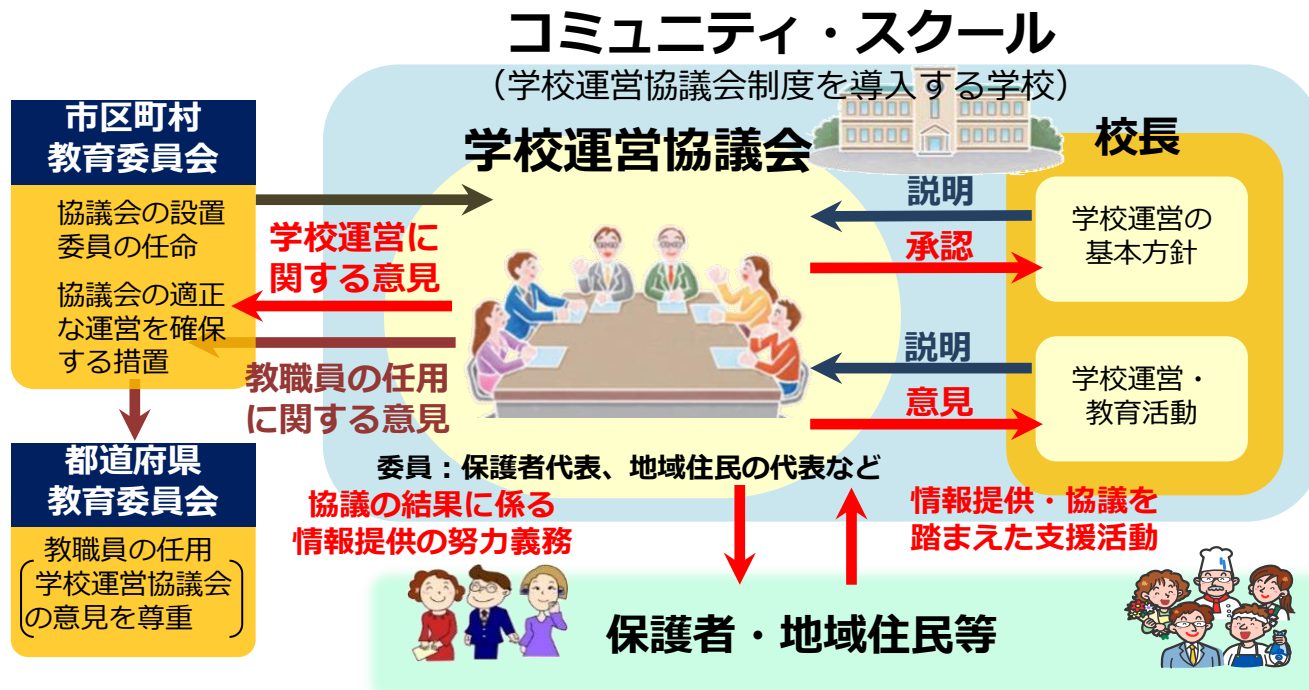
コミュニティ・スクール
（学校運営協議会制度を導入する学校）

市区町村
教育委員会

協議会の設置
委員の任命

協議会の適正な運営を確保する措置

都道府県
教育委員会

教職員の任用
（学校運営協議会の意見を尊重）

学校運営協議会

学校運営に関する意見

教職員の任用に関する意見

校長

説明

承認

学校運営の基本方針

説明

意見

学校運営・教育活動

委員：保護者代表、地域住民の代表など

協議の結果に係る情報提供の努力義務

情報提供・協議を踏まえた支援活動

保護者・地域住民等